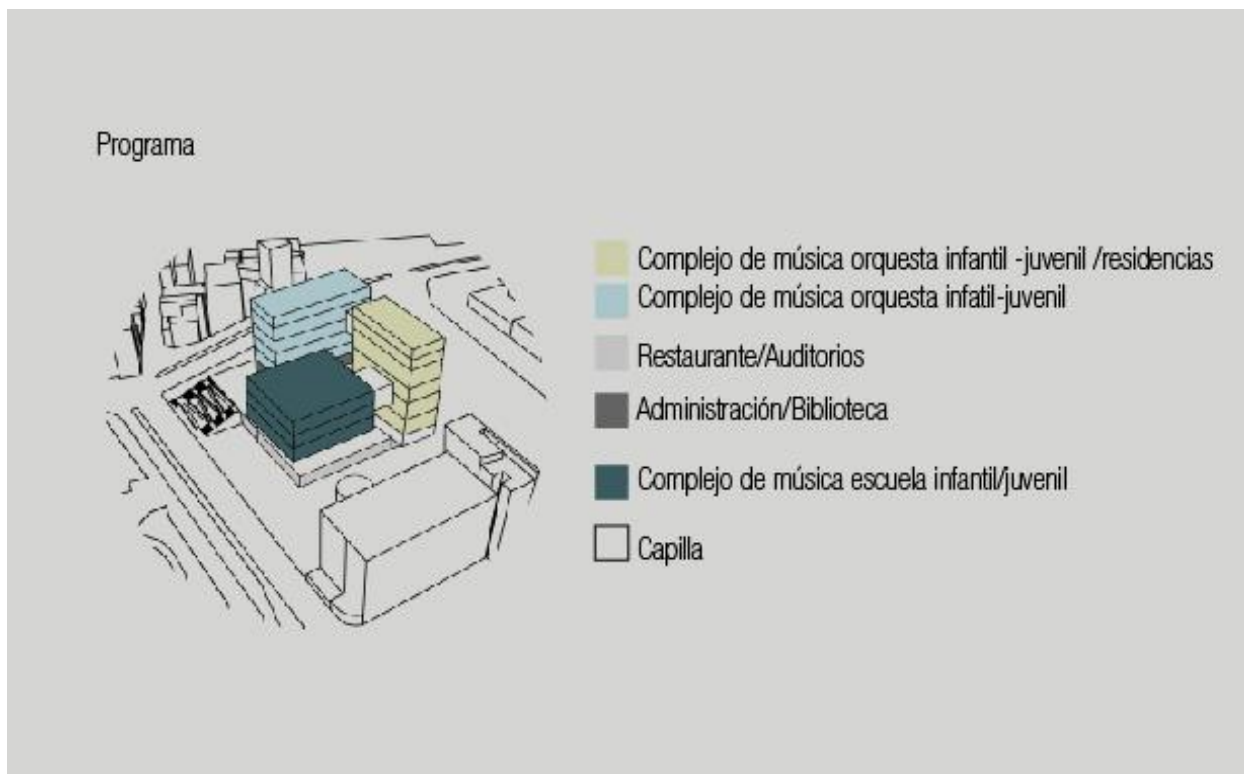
Programa

Complejo de música orquesta infantil -juvenil /residencias
Complejo de música orquesta infatil-juvenil
Restaurante/Auditorios
Administración/Biblioteca
Complejo de música escuela infantil/juvenil
Capilla